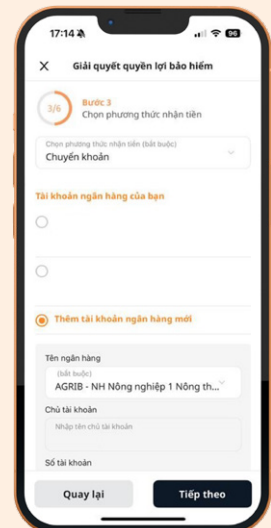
17:14
96

Giải quyết quyền lợi bảo hiểm

3/6
Bước 3
Chọn phương thức nhận tiền

Chọn phương thức nhận tiền (bắt buộc)
Chuyển khoản

Tài khoản ngân hàng của bạn

Thêm tài khoản ngân hàng mới

Tên ngân hàng
(bắt buộc)
AGRIB - NH Nông nghiệp 1 Nông th...

Chủ tài khoản
Nhập tên chủ tài khoản

Số tài khoản

Quay lại
Tiếp theo